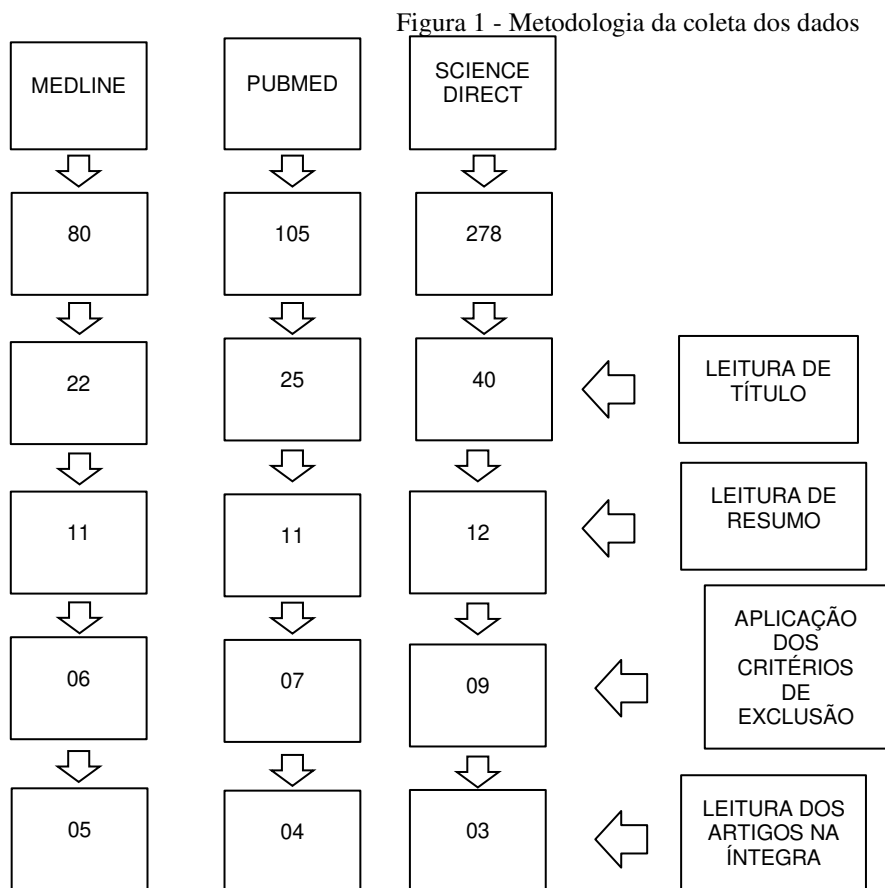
Figura 1 - Metodologia da coleta dos dados

MEDLINE

PUBMED

SCIENCE DIRECT

80

105

278

22

25

40

LEITURA DE TÍTULO

11

11

12

LEITURA DE RESUMO

06

07

09

APLICAÇÃO DOS CRITÉRIOS DE EXCLUSÃO

05

04

03

LEITURA DOS ARTIGOS NA ÍNTEGRA